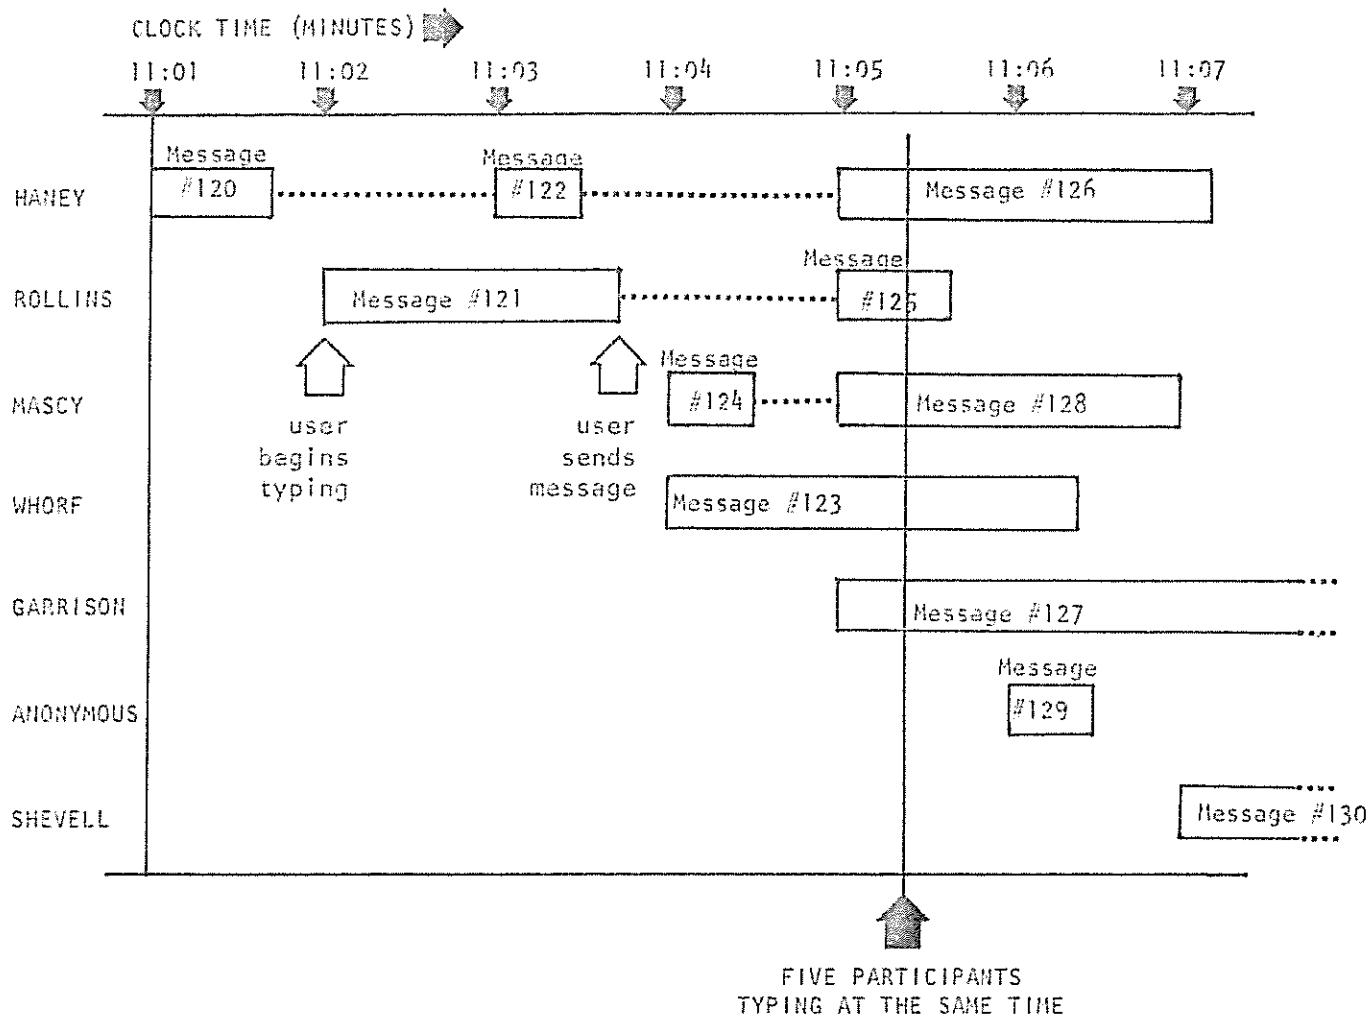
CLOCK TIME (MINUTES)

11:01 11:02 11:03 11:04 11:05 11:06 11:07

HANEY
Message #120
Message #122
Message #126

ROLLINS
Message #121
Message #125

user begins typing

user sends message

MASCY
Message #124
Message #128

WHORF
Message #123

GARRISON
Message #127

ANONYMOUS
Message #129

SHEVELL
Message #130

FIVE PARTICIPANTS TYPING AT THE SAME TIME